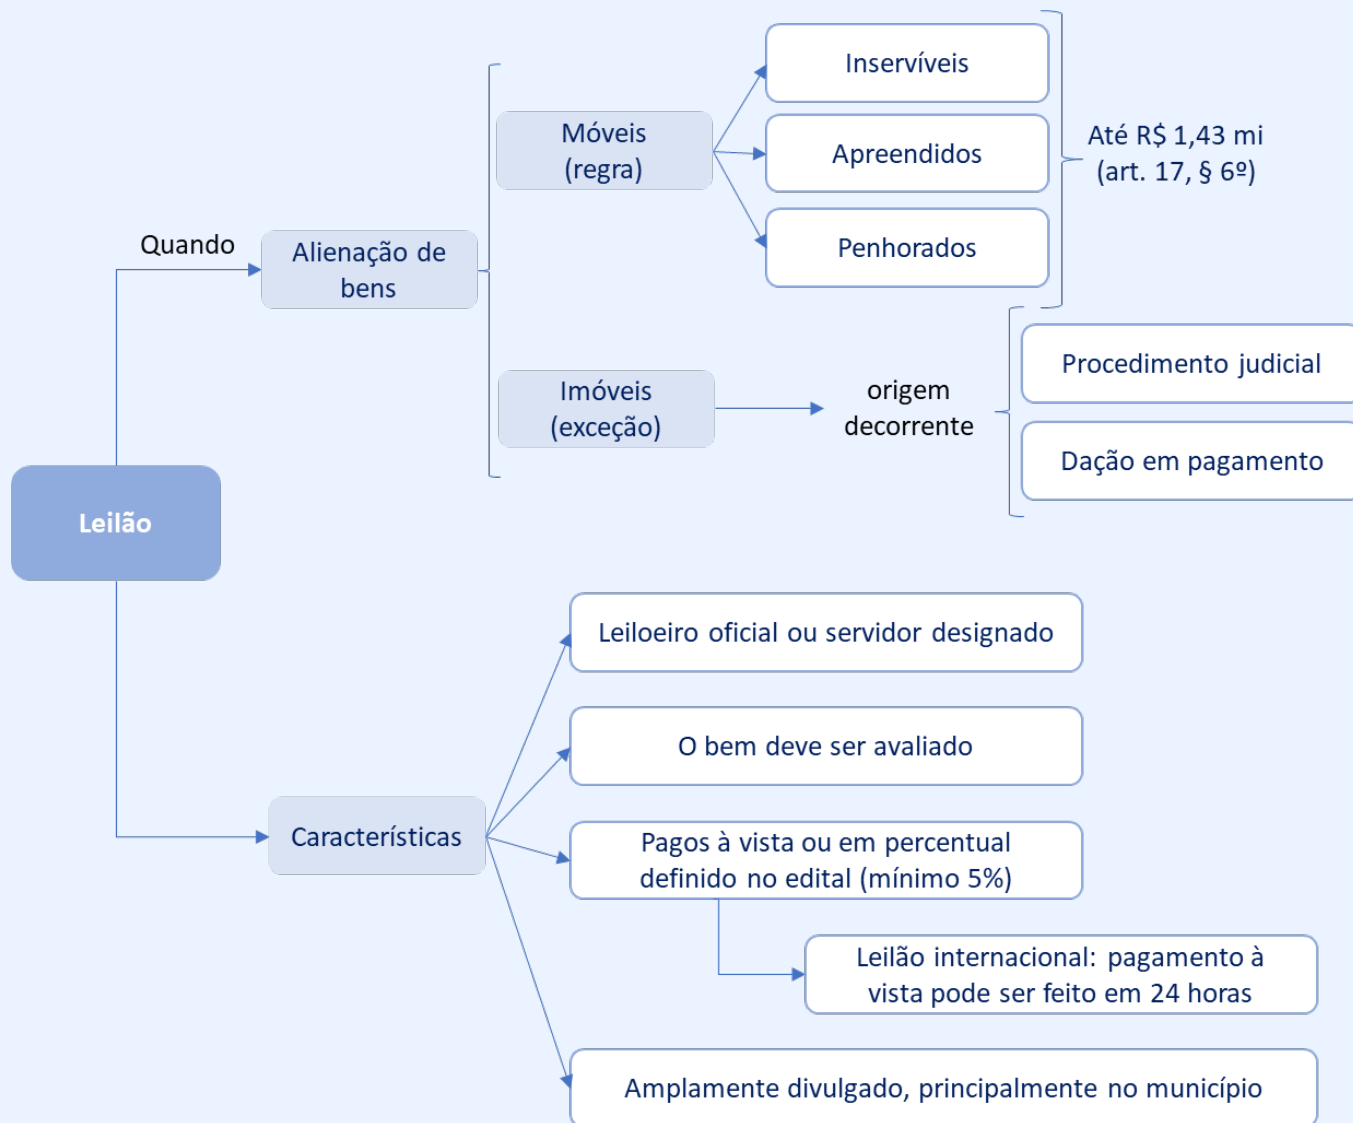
Leilão

Quando

Alienação de bens

Móveis (regra)

Inservíveis

Apreendidos

Penhorados

Até R$ 1,43 mi (art. 17, § 6º)

Imóveis (exceção)

origem decorrente

Procedimento judicial

Dação em pagamento

Características

Leiloeiro oficial ou servidor designado

O bem deve ser avaliado

Pagos à vista ou em percentual definido no edital (mínimo 5%)

Leilão internacional: pagamento à vista pode ser feito em 24 horas

Amplamente divulgado, principalmente no município